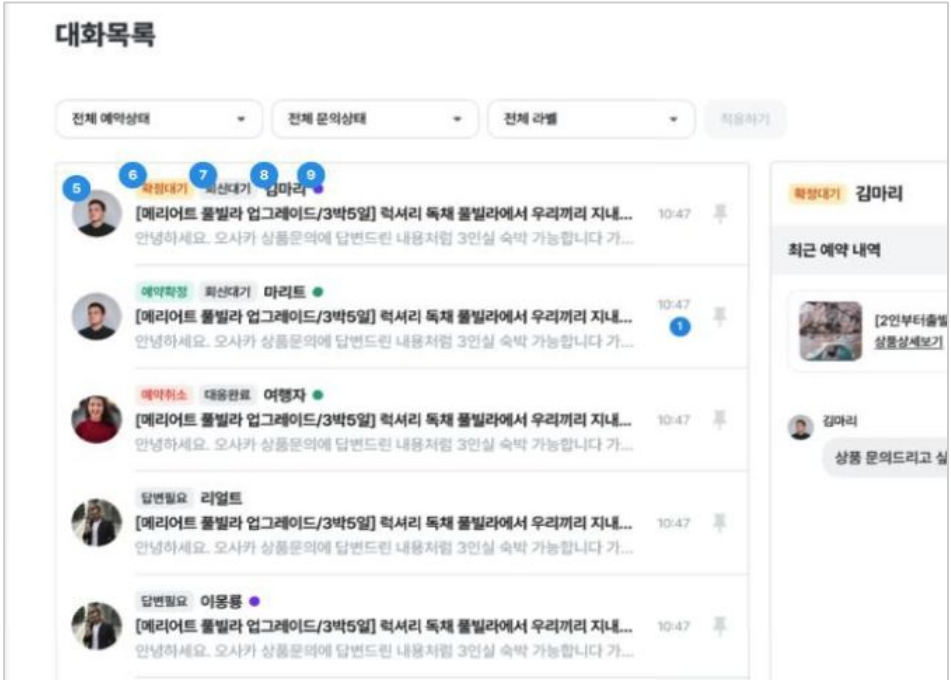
대화목록

전체 예약상태 ▾
전체 문의상태 ▾
전체 라벨 ▾
적용하기

5
6 확정대기
7 회신대기
8 김마리
9
[메리어트 풀빌라 업그레이드/3박5일] 럭셔리 독채 풀빌라에서 우리끼리 지내...
안녕하세요. 오사카 상품문의에 답변드린 내용처럼 3인실 숙박 가능합니다 가...
10:47

예약확정 회신대기 마리트
[메리어트 풀빌라 업그레이드/3박5일] 럭셔리 독채 풀빌라에서 우리끼리 지내...
안녕하세요. 오사카 상품문의에 답변드린 내용처럼 3인실 숙박 가능합니다 가...
10:47
1

예약취소 대응완료 여행자
[메리어트 풀빌라 업그레이드/3박5일] 럭셔리 독채 풀빌라에서 우리끼리 지내...
안녕하세요. 오사카 상품문의에 답변드린 내용처럼 3인실 숙박 가능합니다 가...
10:47

답변필요 리얼트
[메리어트 풀빌라 업그레이드/3박5일] 럭셔리 독채 풀빌라에서 우리끼리 지내...
안녕하세요. 오사카 상품문의에 답변드린 내용처럼 3인실 숙박 가능합니다 가...
10:47

답변필요 이몽룡
[메리어트 풀빌라 업그레이드/3박5일] 럭셔리 독채 풀빌라에서 우리끼리 지내...
안녕하세요. 오사카 상품문의에 답변드린 내용처럼 3인실 숙박 가능합니다 가...
10:47

확정대기 김마리

최근 예약 내역

[2인부터출발
상품상세보기

김마리
상품 문의드리고 싶